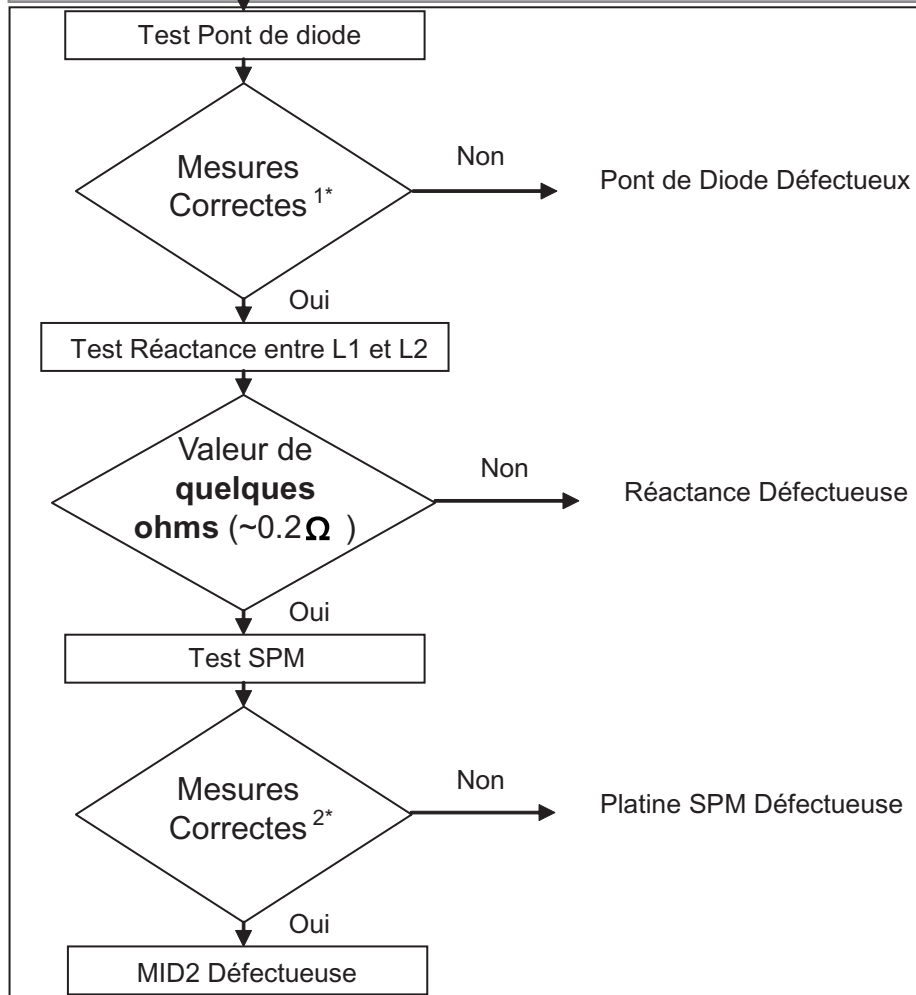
Test Pont de diode

Mesures Correctes $^{1*}$

Non

Pont de Diode Défectueux

Oui

Test Réactance entre L1 et L2

Valeur de **quelques ohms** (~0.2$\Omega$ )

Non

Réactance Défectueuse

Oui

Test SPM

Mesures Correctes $^{2*}$

Non

Platine SPM Défectueuse

Oui

MID2 Défectueuse